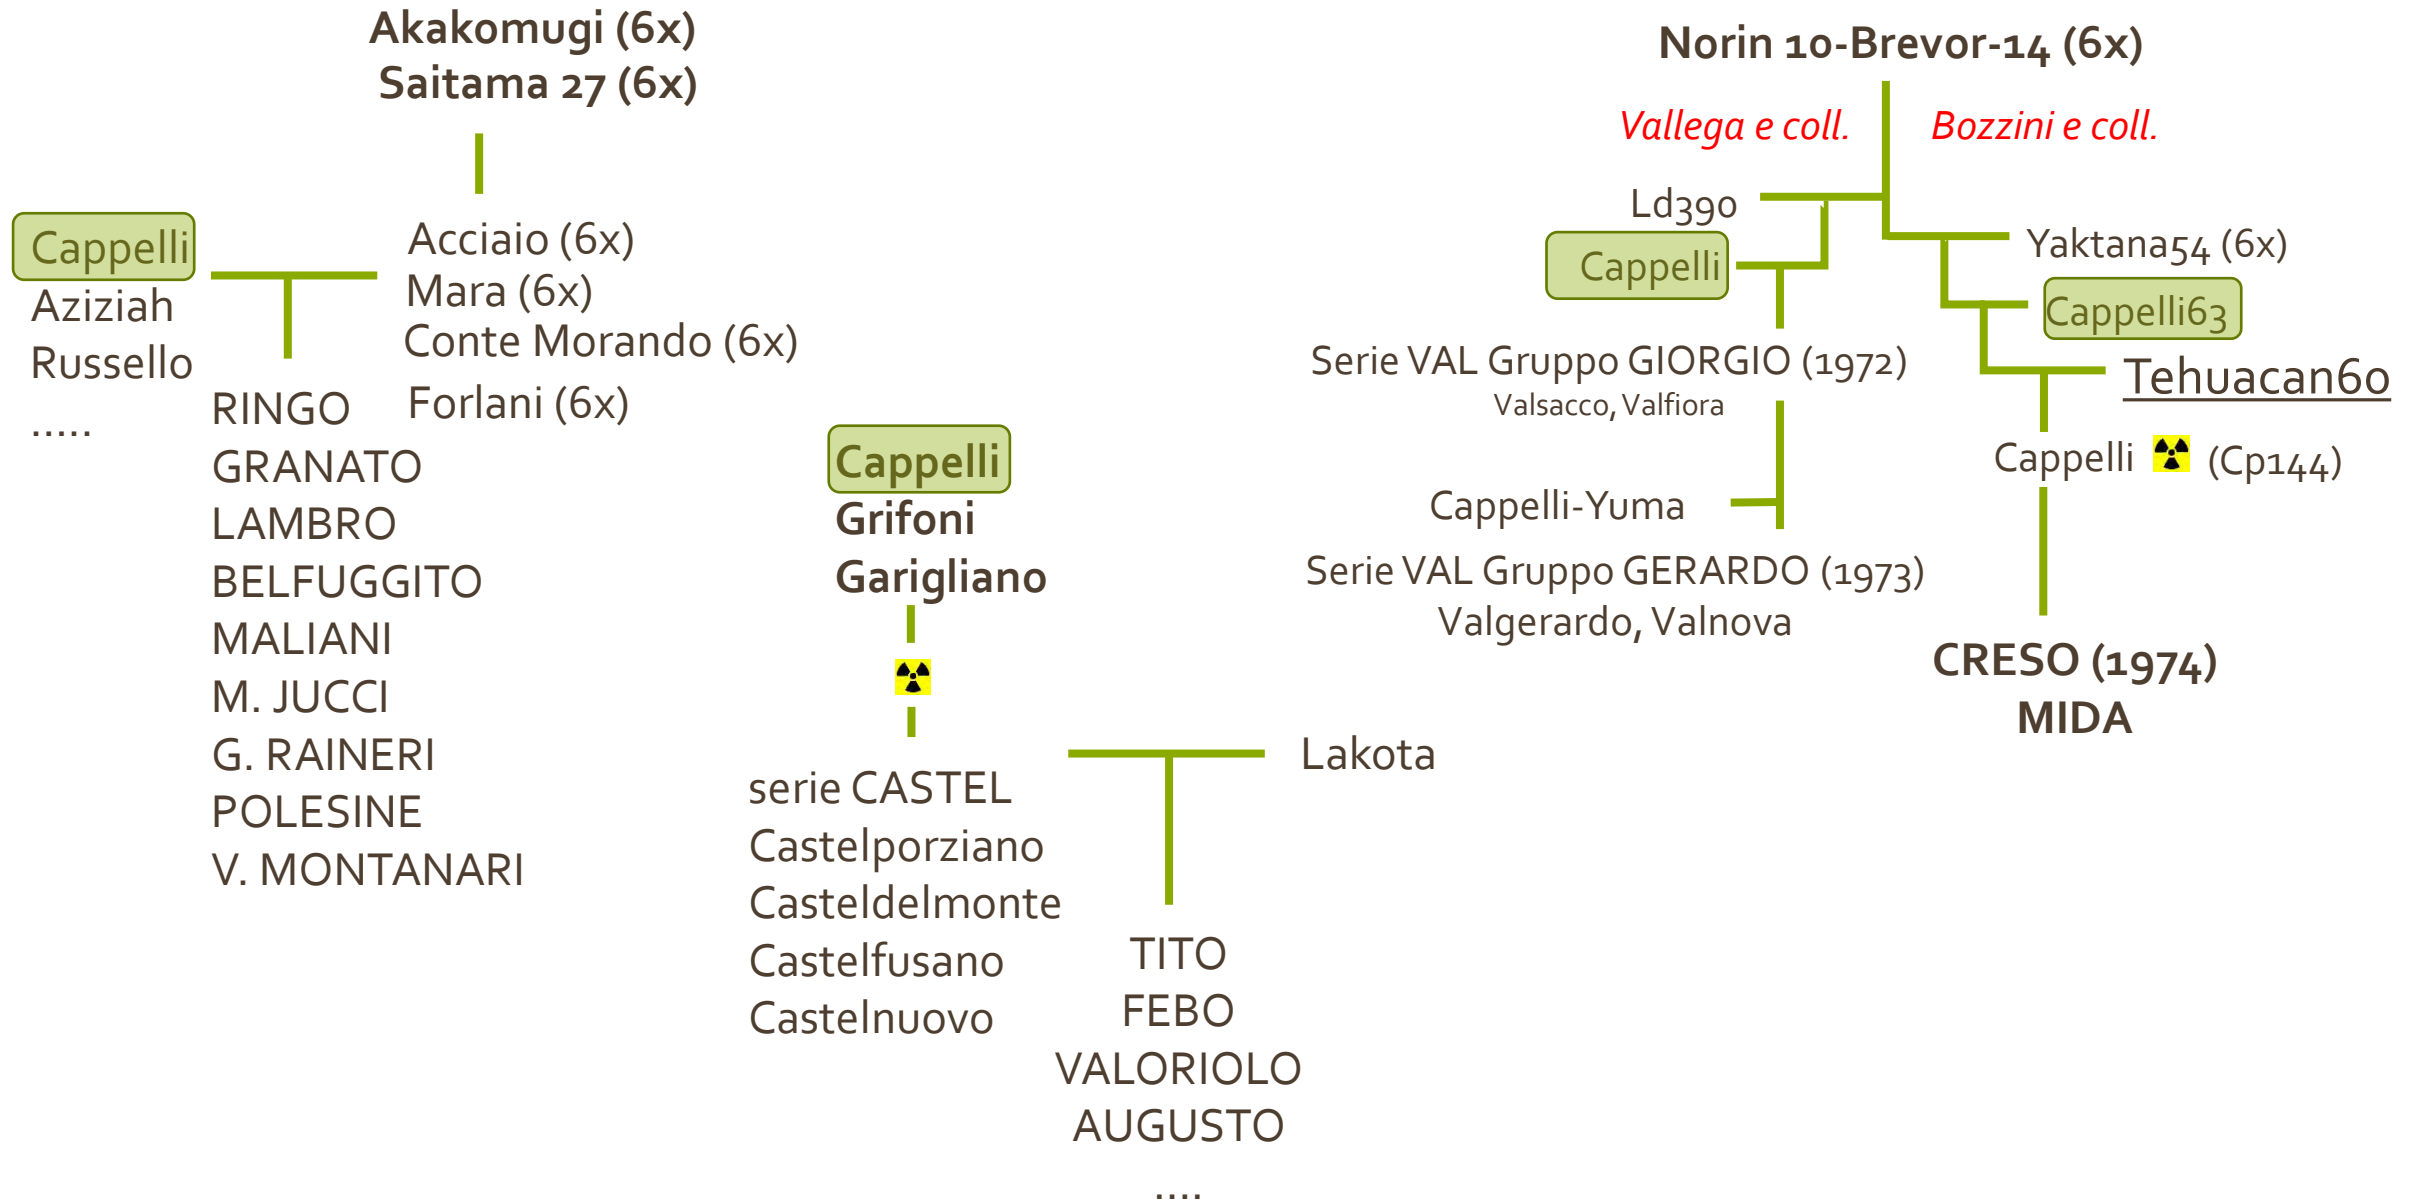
Akakomugi (6x)
Saitama 27 (6x)

Cappelli
Aziziah
Russello
.....

Acciaio (6x)
Mara (6x)
Conte Morando (6x)
Forlani (6x)

RINGO
GRANATO
LAMBRO
BELFUGGITO
MALIANI
M. JUCCI
G. RAINERI
POLESINE
V. MONTANARI

Cappelli
Grifoni
Garigliano

serie CASTEL
Castelporziano
Casteldelmonte
Castelfusano
Castelnuovo

Lakota

TITO
FEBO
VALORIOLO
AUGUSTO
....

Norin 10-Brevor-14 (6x)

Vallega e coll.

Bozzini e coll.

Ld390
Cappelli

Yaktana54 (6x)
Cappelli63
Tehuacan60

Serie VAL Gruppo GIORGIO (1972)
Valsacco, Valfiora

Cappelli (Cp144)

Cappelli-Yuma

Serie VAL Gruppo GERARDO (1973)
Valgerardo, Valnova

CRESO (1974)
MIDA